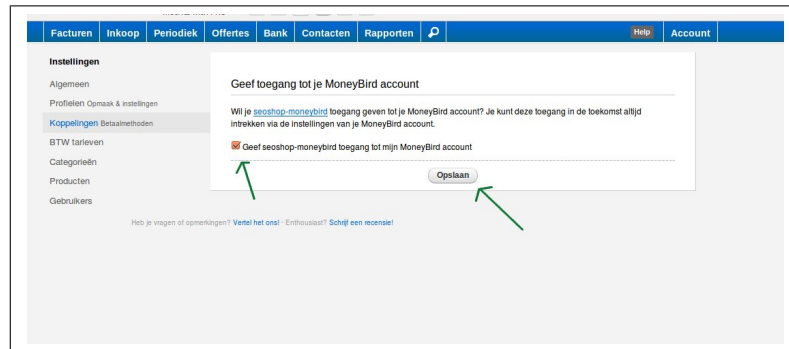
Facturen Inkoop Periodiek Offertes Bank Contacten Rapporten Help Account

Instellingen
Algemeen
Profielen Opmaak & instellingen
Koppelingen Betaalmethoden
BTW tarieven
Categorieën
Producten
Gebruikers

Geef toegang tot je MoneyBird account

Wil je seoshop-moneybird toegang geven tot je MoneyBird account? Je kunt deze toegang in de toekomst altijd intrekken via de instellingen van je MoneyBird account.

Geef seoshop-moneybird toegang tot mijn MoneyBird account

Opslaan

Heb je vragen of opmerkingen? Vertel het ons! · Enthousiast? Schrijf een recensie!